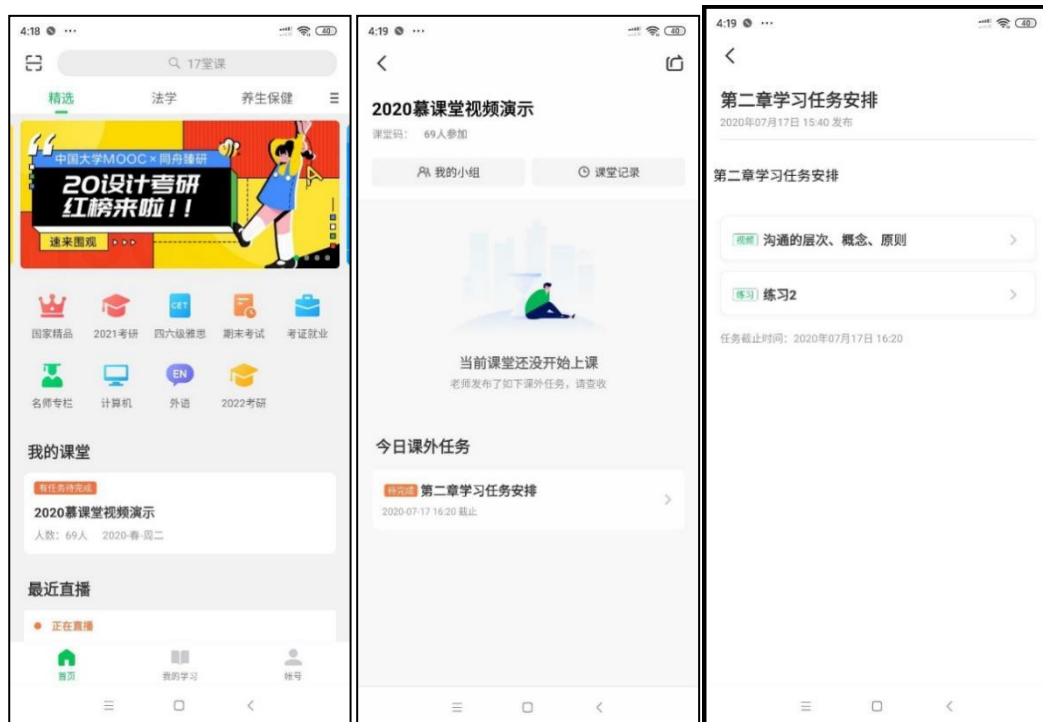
4:18 ··· 40

17堂课

精选 法学 养生保健

中国大学MOOC × 同舟臻研

20设计考研 红榜来啦!!

速来围观

国家精品 2021考研 四六级雅思 期末考试 考证就业

CET

EN

名师专栏 计算机 外语 2022考研

我的课堂

有任务待完成

2020慕课堂视频演示

人数: 69人 2020-春-周二

最近直播

正在直播

首页 我的学习 帐号

4:19 ··· 40

2020慕课堂视频演示

课堂码: 69人参加

我的小组 课堂记录

当前课堂还没开始上课

老师发布了如下课外任务，请查收

今日课外任务

待完成 第二章学习任务安排

2020-07-17 16:20 截止

4:19 ··· 40

第二章学习任务安排

2020年07月17日 15:40 发布

第二章学习任务安排

视频 沟通的层次、概念、原则

练习 练习2

任务截止时间: 2020年07月17日 16:20